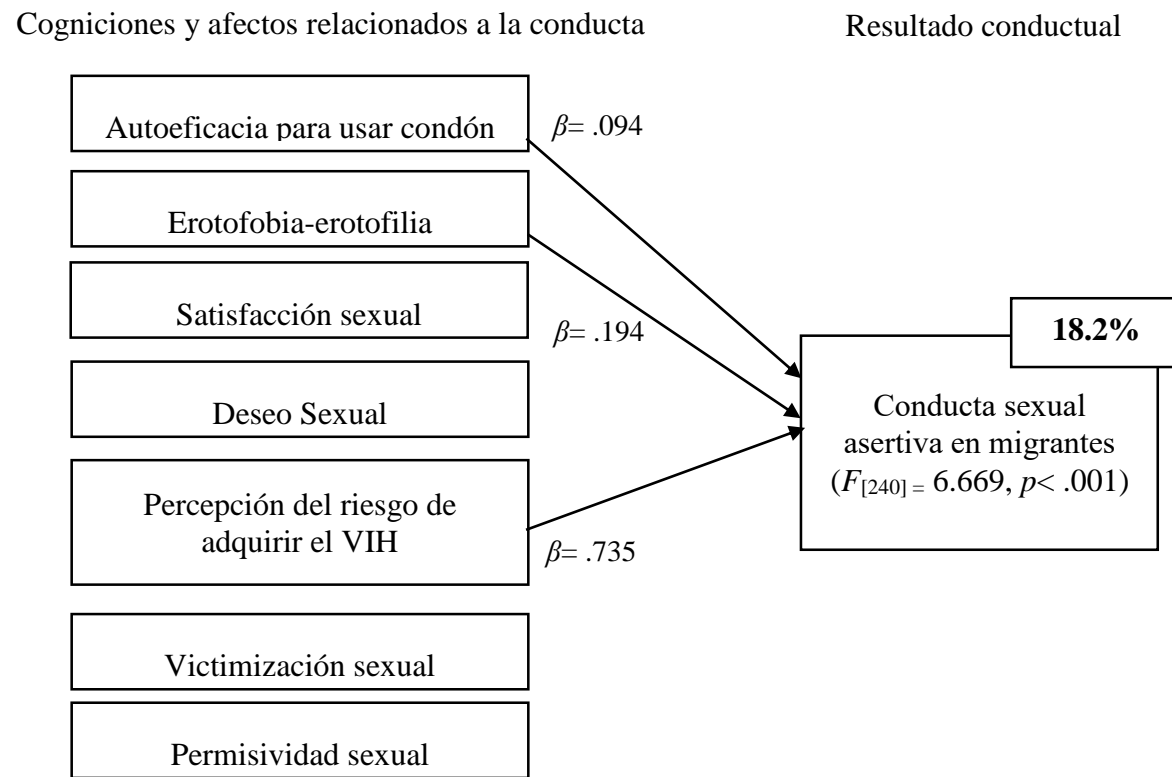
Cogniciones y afectos relacionados a la conducta

Resultado conductual

Autoeficacia para usar condón

$\beta$= .094

Erotofobia-erotofilia

Satisfacción sexual

$\beta$= .194

18.2%

Deseo Sexual

Conducta sexual asertiva en migrantes ($F_{[240]}$ = 6.669, $p$< .001)

Percepción del riesgo de adquirir el VIH

$\beta$= .735

Victimización sexual

Permisividad sexual